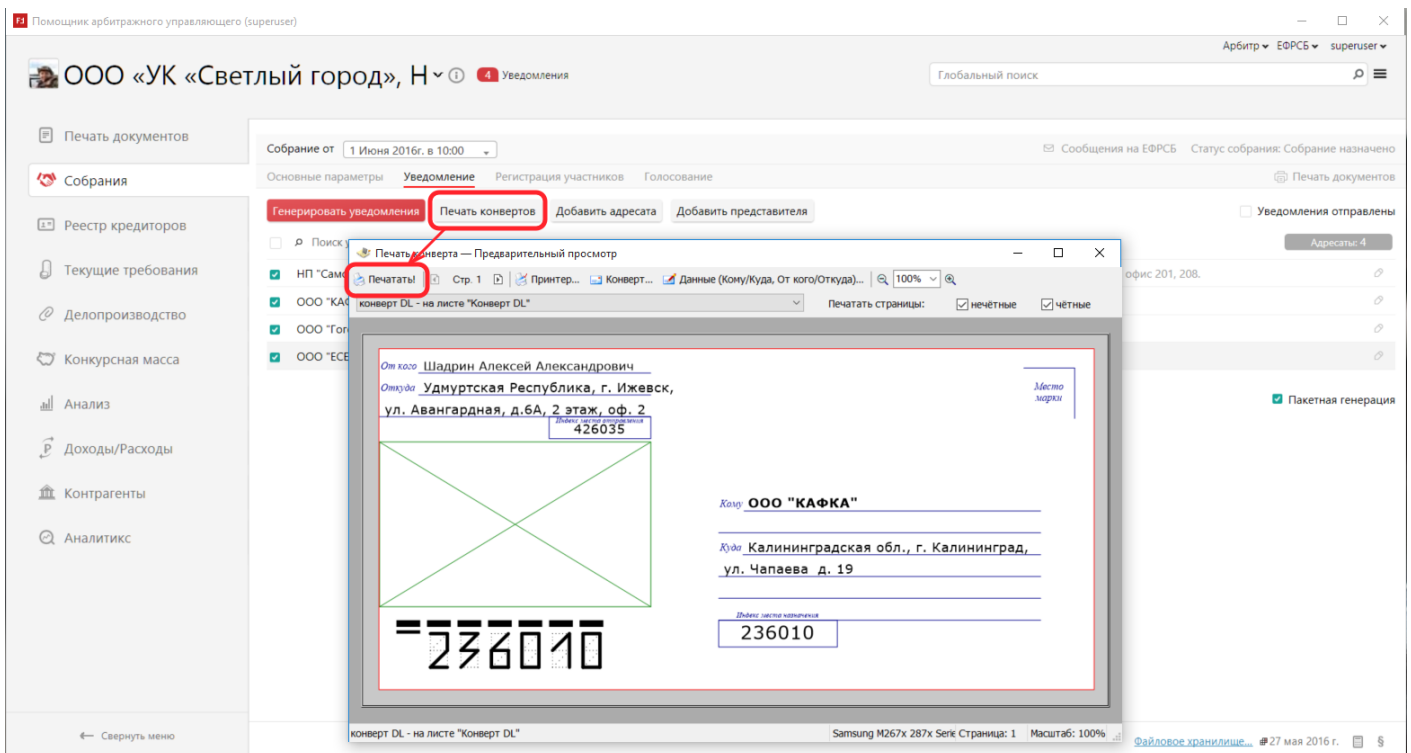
Помощник арбитражного управляющего (superuser)

Арбитр ▾ ЕФРСБ ▾ superuser ▾

ООО «УК «Светлый город», Н ▾ ⓘ 4 Уведомления

Глобальный поиск

Печать документов
Собрания
Реестр кредиторов
Текущие требования
Делопроизводство
Конкурсная масса
Анализ
Доходы/Расходы
Контрагенты
Аналитикс

← Свернуть меню

Собрание от 1 Июня 2016г. в 10:00

Сообщения на ЕФРСБ Статус собрания: Собрание назначено

Основные параметры Уведомление Регистрация участников Голосование

Печать документов

Генерировать уведомления Печать конвертов Добавить адресата Добавить представителя

Уведомления отправлены

Поиск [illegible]

Адресаты: 4

НП "Само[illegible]
ООО "КАФ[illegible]
ООО "Гог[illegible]
ООО "ЕСЕ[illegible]

офис 201, 208.

Пакетная генерация

Печать конверта — Предварительный просмотр

Печатать! Стр. 1 Принтер... Конверт... Данные (Кому/Куда, От кого/Откуда)... 100%

конверт DL - на листе "Конверт DL"

Печатать страницы: нечётные чётные

От кого Шадрин Алексей Александрович
Откуда Удмуртская Республика, г. Ижевск,
ул. Авангардная, д.6А, 2 этаж, оф. 2
Индекс места отправления
426035

Место марки

Кому ООО "КАФКА"

Куда Калининградская обл., г. Калининград,
ул. Чапаева д. 19

Индекс места назначения
236010

236010

конверт DL - на листе "Конверт DL"

Samsung M267x 287x Serie Страница: 1 Масштаб: 100%

Файловое хранилище... 27 мая 2016 г. §